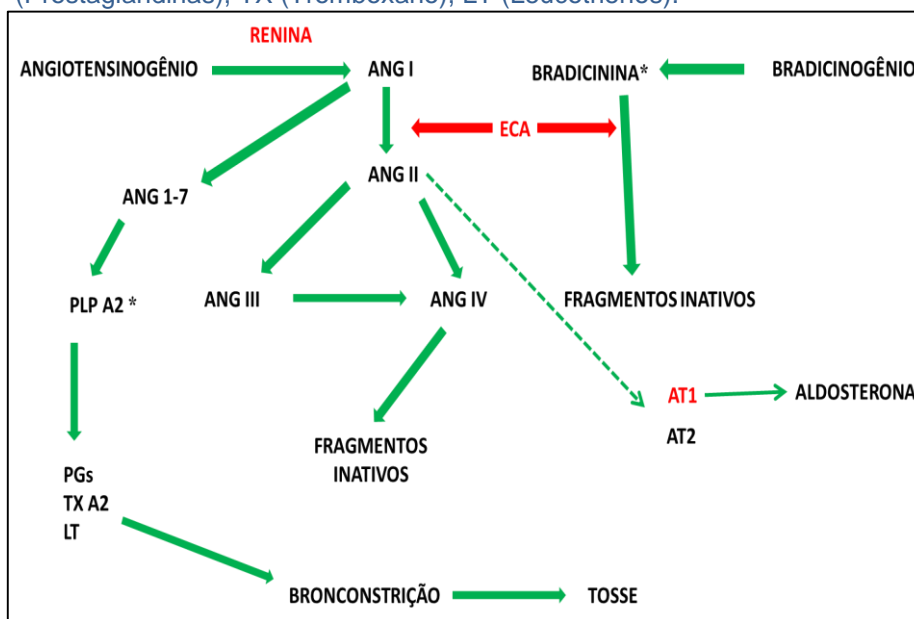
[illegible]

RENINA

ANGIOTENSINOGÊNIO

ANG I

BRADICININA*

BRADICINOGÊNIO

ECA

ANG II

ANG 1-7

PLP A2 *

ANG III

ANG IV

FRAGMENTOS INATIVOS

AT1

ALDOSTERONA

AT2

FRAGMENTOS INATIVOS

PGs
TX A2
LT

BRONCONSTRIÇÃO

TOSSE